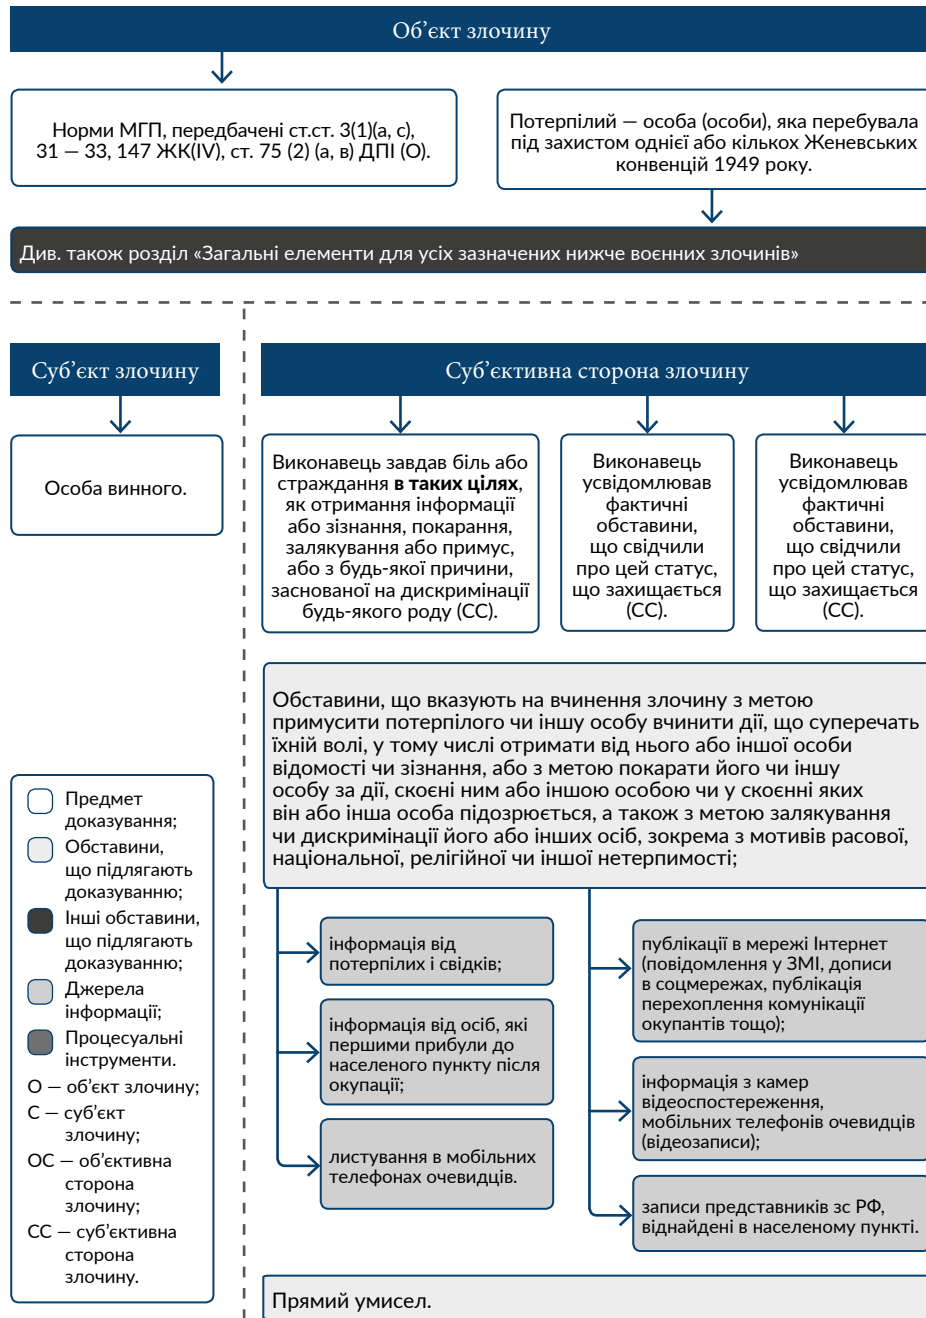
Об'єкт злочину

Норми МГП, передбачені ст.ст. 3(1)(a, c), 31 — 33, 147 ЖК(IV), ст. 75 (2) (a, в) ДПІ (О).

Потерпілий — особа (особи), яка перебувала під захистом однієї або кількох Женевських конвенцій 1949 року.

Див. також розділ «Загальні елементи для усіх зазначених нижче воєнних злочинів»

Суб'єкт злочину

Особа винного.

Суб'єктивна сторона злочину

Виконавець завдав біль або страждання **в таких цілях**, як отримання інформації або зізнання, покарання, залякування або примус, або з будь-якої причини, заснованої на дискримінації будь-якого роду (СС).

Виконавець усвідомлював фактичні обставини, що свідчили про цей статус, що захищається (СС).

Виконавець усвідомлював фактичні обставини, що свідчили про цей статус, що захищається (СС).

Обставини, що вказують на вчинення злочину з метою примусити потерпілого чи іншу особу вчинити дії, що суперечать їхній волі, у тому числі отримати від нього або іншої особи відомості чи зізнання, або з метою покарати його чи іншу особу за дії, скоєні ним або іншою особою чи у скоєнні яких він або інша особа підозрюється, а також з метою залякування чи дискримінації його або інших осіб, зокрема з мотивів расової, національної, релігійної чи іншої нетерпимості;

інформація від потерпілих і свідків;

інформація від осіб, які першими прибули до населеного пункту після окупації;

листування в мобільних телефонах очевидців.

публікації в мережі Інтернет (повідомлення у ЗМІ, дописи в соцмережах, публікація перехоплення комунікації окупантів тощо);

інформація з камер відеоспостереження, мобільних телефонів очевидців (відеозаписи);

записи представників зс РФ, віднайдені в населеному пункті.

Предмет доказування;
Обставини, що підлягають доказуванню;
Інші обставини, що підлягають доказуванню;
Джерела інформації;
Процесуальні інструменти.
О — об'єкт злочину;
С — суб'єкт злочину;
ОС — об'єктивна сторона злочину;
СС — суб'єктивна сторона злочину.

Прямий умисел.